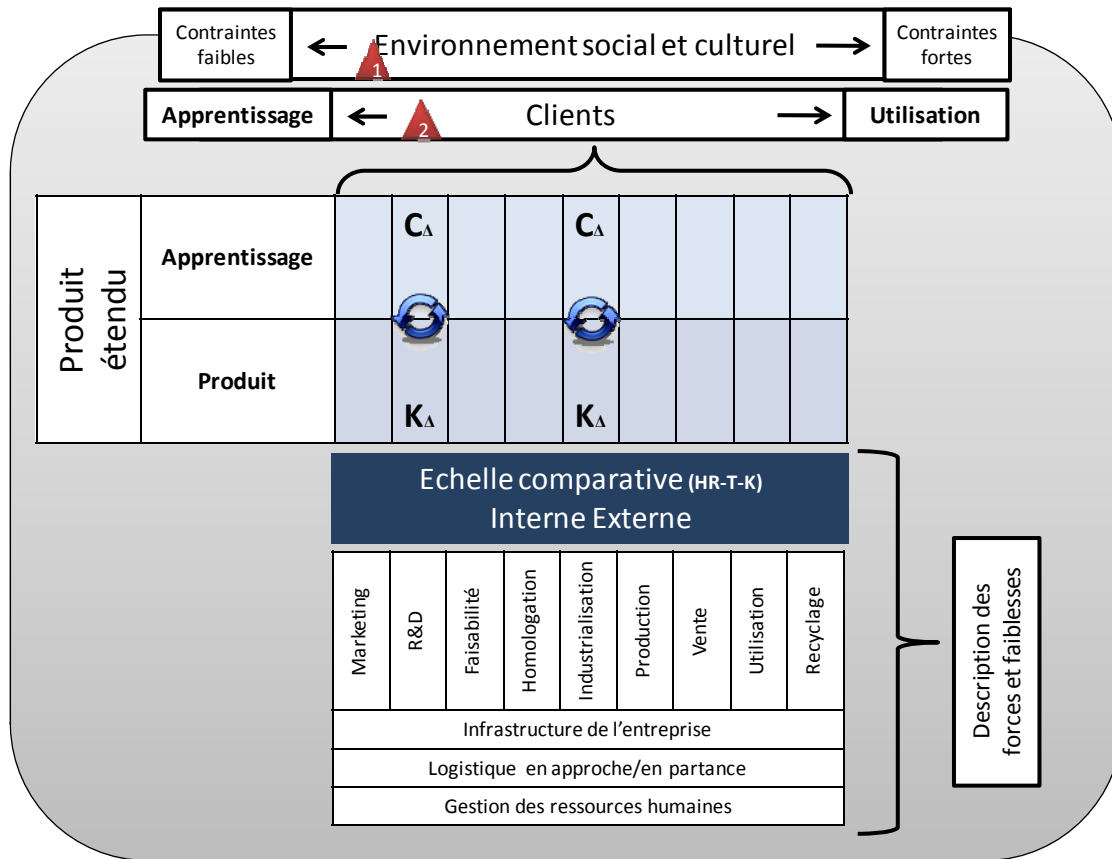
Contraintes faibles

Environnement social et culturel

Contraintes fortes

1

Apprentissage

Clients

Utilisation

2

Produit étendu

Apprentissage

Produit

$C_\Delta$

$C_\Delta$

$K_\Delta$

$K_\Delta$

Echelle comparative (HR-T-K)
Interne Externe

| Marketing | R&D | Faisabilité | Homologation | Industrialisation | Production | Vente | Utilisation | Recyclage |
|---|---|---|---|---|---|---|---|---|

Infrastructure de l'entreprise

Logistique en approche/en partance

Gestion des ressources humaines

Description des forces et faiblesses